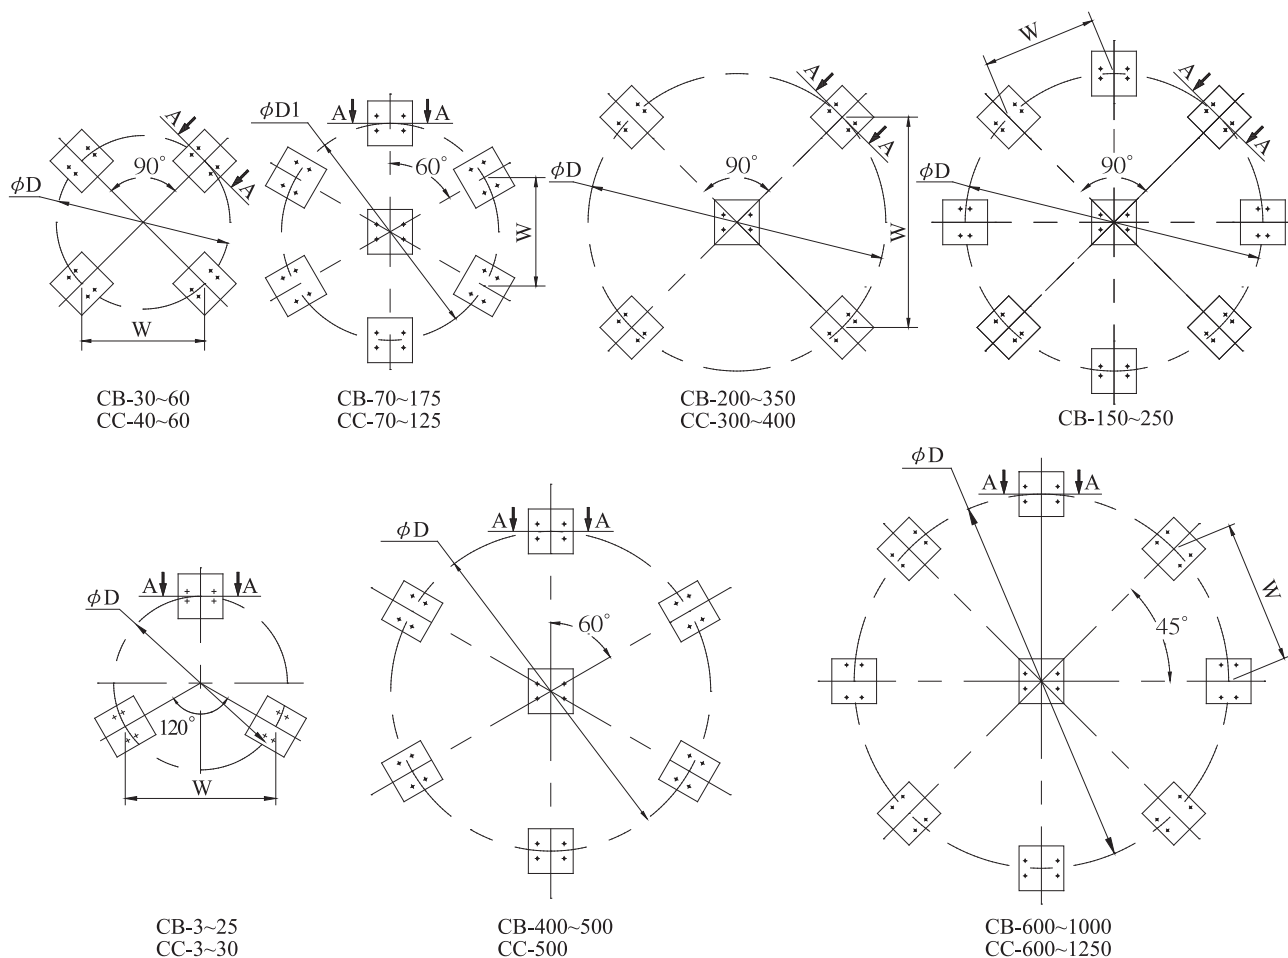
A
A
90°
$\phi$D
W
CB-30~60
CC-40~60

$\phi$D1
A
A
60°
W
CB-70~175
CC-70~125

A
A
90°
$\phi$D
W
CB-200~350
CC-300~400

W
A
A
$\phi$D
90°
CB-150~250

$\phi$D
A
A
120°
W
CB-3~25
CC-3~30

$\phi$D
A
A
60°
CB-400~500
CC-500

$\phi$D
A
A
W
45°
CB-600~1000
CC-600~1250